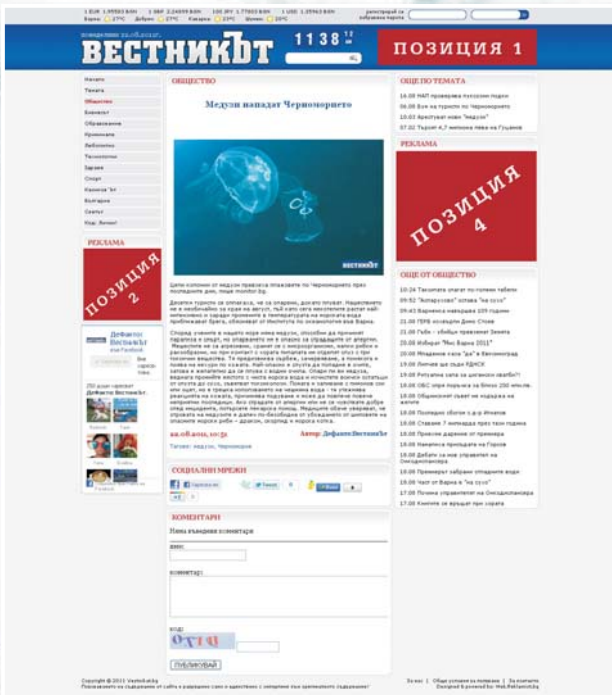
1 EUR 1.95583 BGN | 1 GBP 2.24899 BGN | 100 JPY 1.77603 BGN | 1 USD 1.35963 BGN
Варна 27°C | Добрич 27°C | Каварна 23°C | Шумен 30°C

ВЕСТНИКЪТ 1138

ПОЗИЦИЯ 1

Начало
Темата
Общество
Бизнес
Образование
Криминале
Любопитно
Технологии
Здраве
Спорт
Култура
България
Светът

РЕКЛАМА

ПОЗИЦИЯ 2

Дофамин Вестникът

ОБЩЕСТВО

Медузи нападат Черноморието

ВЕСТНИКЪТ

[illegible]

Автор: Дофамин Вестникът

СОЦИАЛНИ МРЕЖИ

Tweet

КОМЕНТАРИ

Няма въведени коментари

име:

коментар:

код:

ПУБЛИКУВАЙ

ОЩЕ ПО ТЕМАТА

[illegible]

РЕКЛАМА

ПОЗИЦИЯ 4

ОЩЕ ОТ ОБЩЕСТВО

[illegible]

Copyright © 2011 Vestnikat.bg